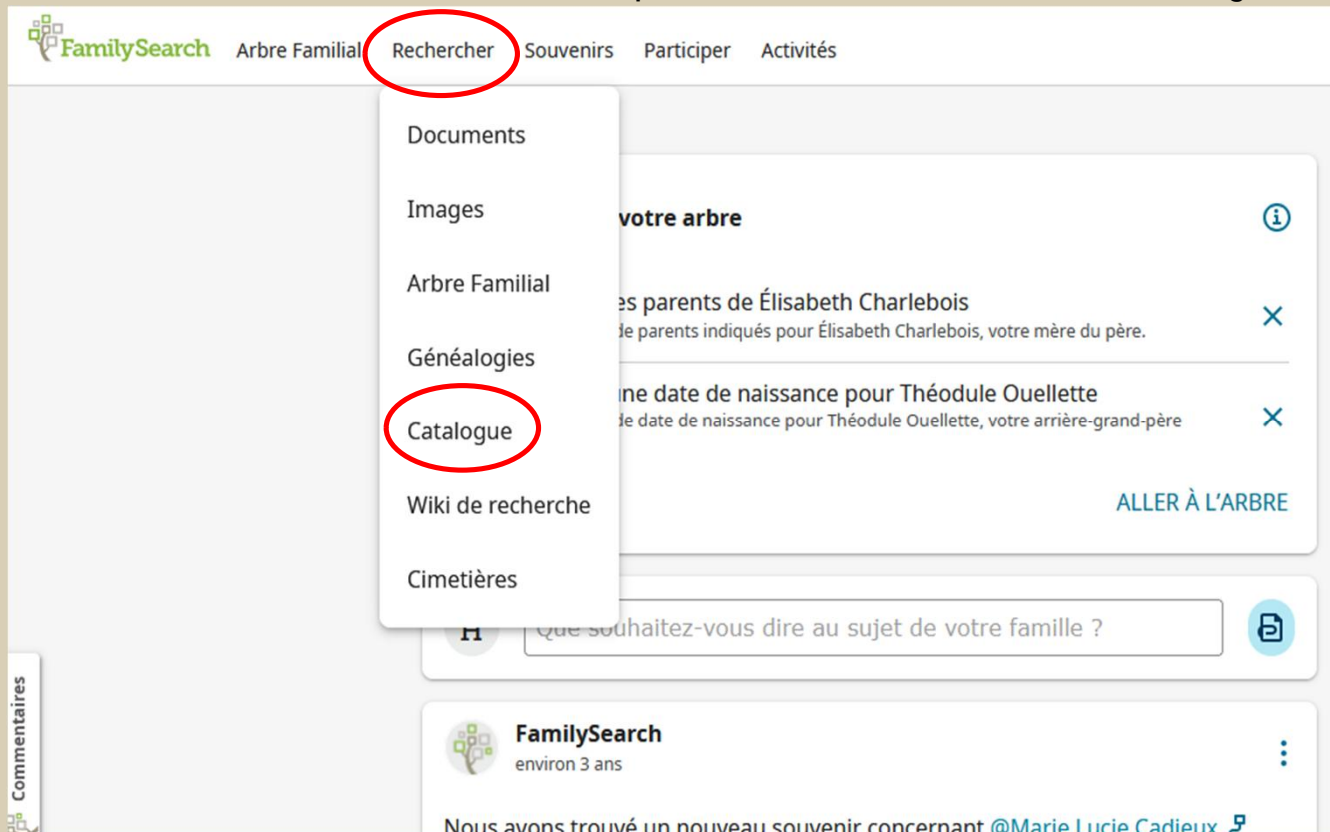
FamilySearch Arbre Familial Rechercher Souvenirs Participer Activités

Documents

Images

Arbre Familial

Généalogies

Catalogue

Wiki de recherche

Cimetières

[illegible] votre arbre

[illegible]es parents de Élisabeth Charlebois
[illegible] de parents indiqués pour Élisabeth Charlebois, votre mère du père.

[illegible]ne date de naissance pour Théodule Ouellette
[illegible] de date de naissance pour Théodule Ouellette, votre arrière-grand-père

ALLER À L'ARBRE

H

Que souhaitez-vous dire au sujet de votre famille ?

FamilySearch
environ 3 ans

Nous avons trouvé un nouveau souvenir concernant @Marie Lucie Cadieux

Commentaires